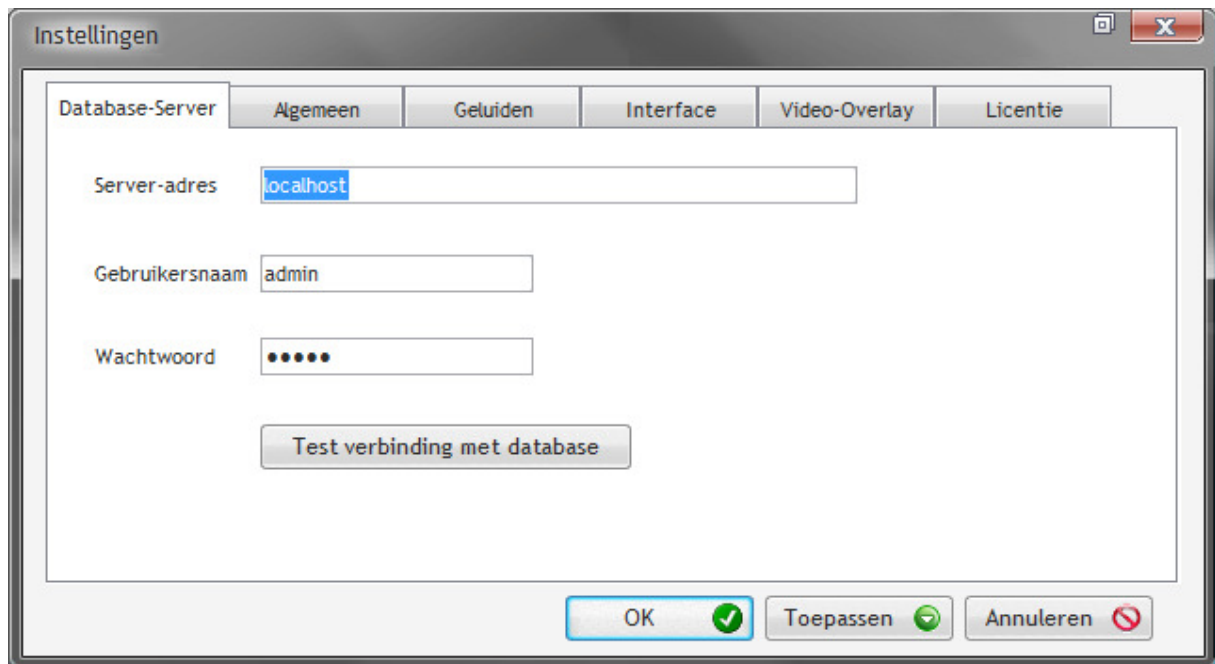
Instellingen

Database-Server | Algemeen | Geluiden | Interface | Video-Overlay | Licentie

Server-adres localhost

Gebruikersnaam admin

Wachtwoord •••••

Test verbinding met database

OK Toepassen Annuleren